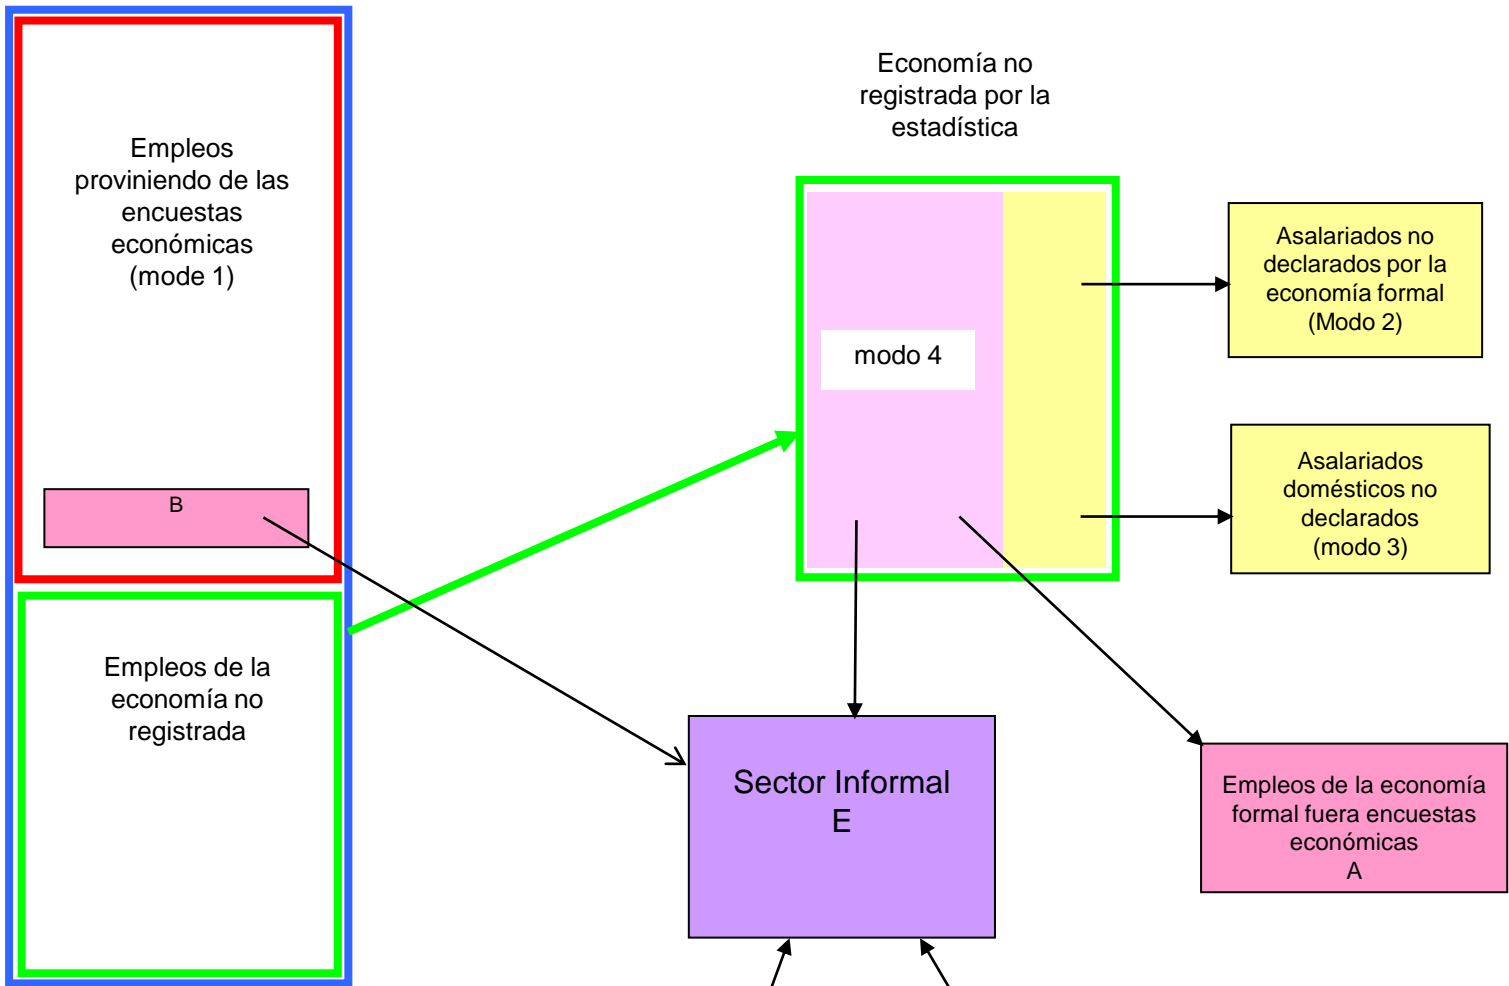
Empleos proviniendo de las encuestas económicas (mode 1)

B

Empleos de la economía no registrada

Economía no registrada por la estadística

modo 4

Asalariados no declarados por la economía formal (Modo 2)

Asalariados domésticos no declarados (modo 3)

Sector Informal E

Empleos de la economía formal fuera encuestas económicas A